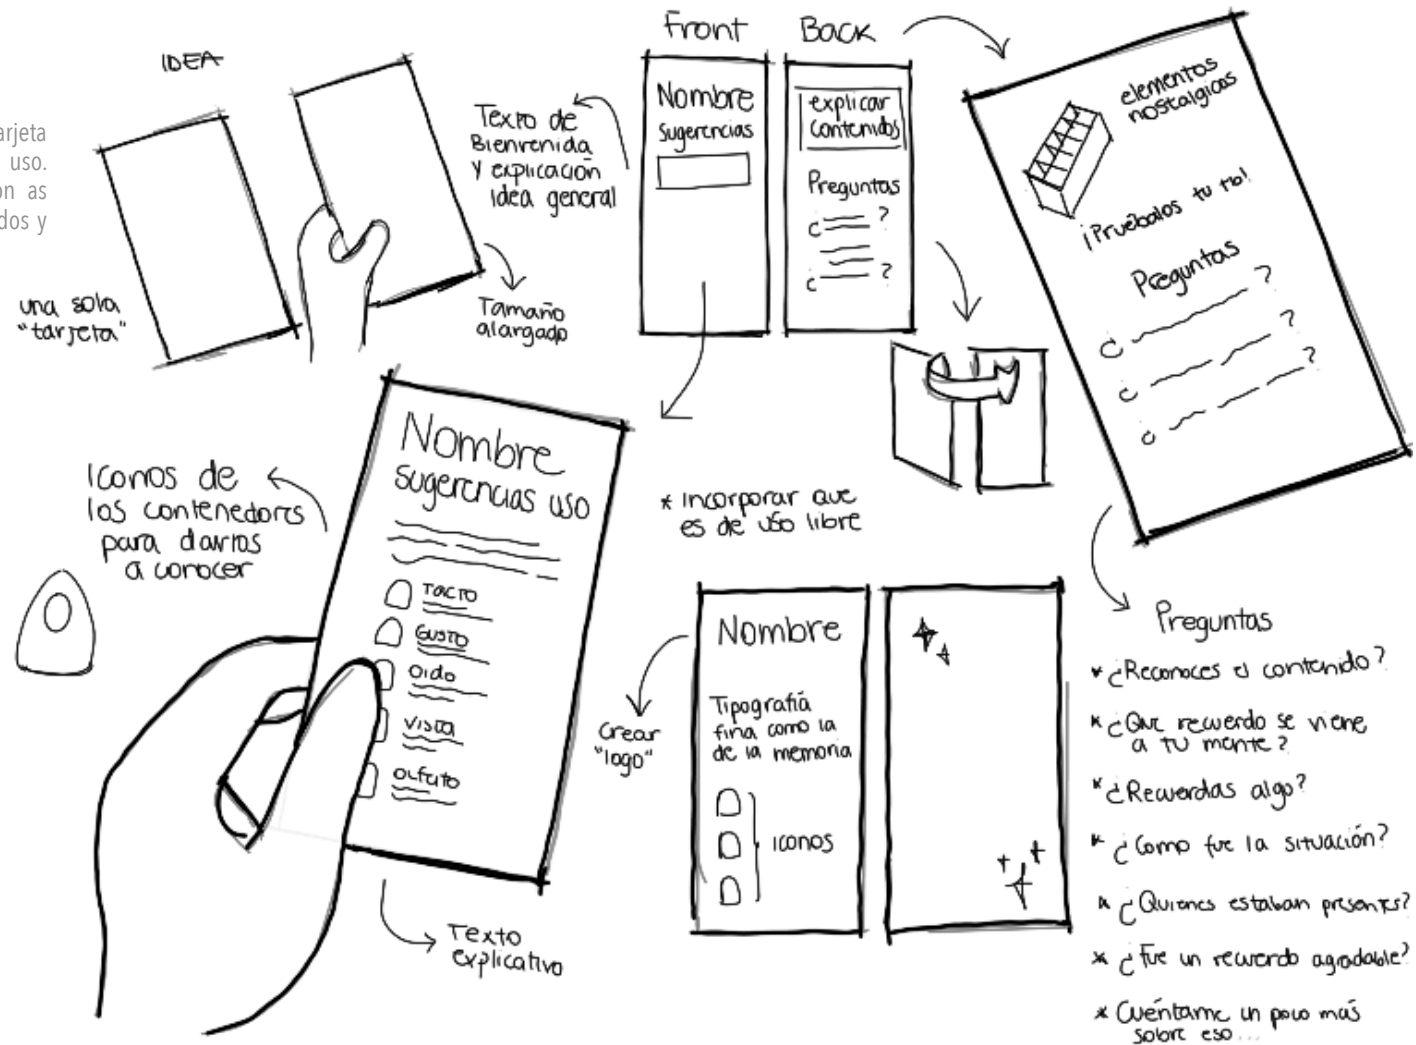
arjeta
uso.
on as
dos y

IDEA

una sola "tarjeta"

Texto de Bienvenida y explicación idea general

Tamaño alargado

Front Back

Nombre
Sugerencias

explicar contenidos

Preguntas
¿ ?
¿ ?

elementos nostalgicos

¡Pruébalos tu rol!

Preguntas
¿ ?
¿ ?
¿ ?

Iconos de los contenedores para darlos a conocer

Nombre
Sugerencias uso

Tacto
Gusto
Oído
Vista
Olfato

Texto explicativo

* Incorporar que es de uso libre

Crear "logo"

Nombre

Tipografía fina como la de la memoria

Iconos

Preguntas
* ¿Reconoces el contenido?
* ¿Qué recuerdo se viene a tu mente?
* ¿Recuerdas algo?
* ¿Cómo fue la situación?
* ¿Quiénes estaban presentes?
* ¿Fue un recuerdo agradable?
* Cuéntame un poco más sobre eso...